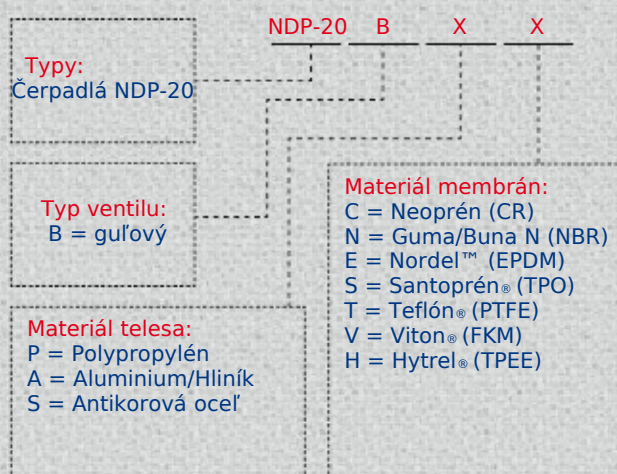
NDP-20 B X X

Typy:
Čerpadlá NDP-20

Typ ventilu:
B = guľový

Materiál telesa:
P = Polypropylén
A = Aluminium/Hliník
S = Antikorová oceľ

Materiál membrán:
C = Neoprén (CR)
N = Guma/Buna N (NBR)
E = Nordel™ (EPDM)
S = Santoprén® (TPO)
T = Teflón® (PTFE)
V = Viton® (FKM)
H = Hytrel® (TPEE)